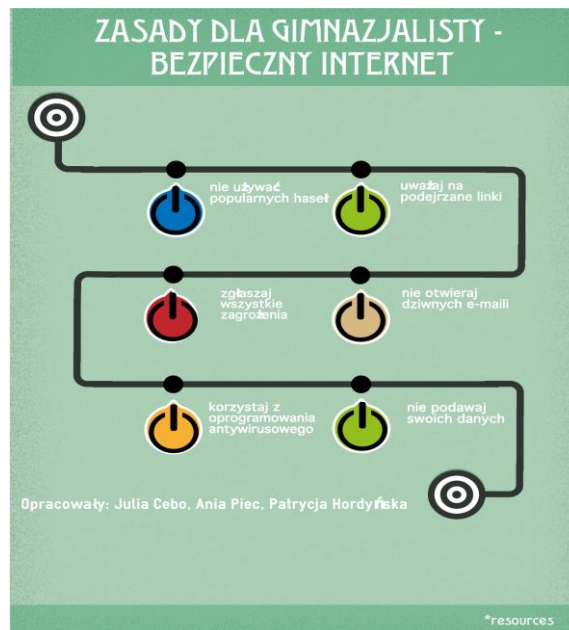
ZASADY DLA GIMNAZJALISTY - BEZPIECZNY INTERNET

nie używać popularnych haseł

uważaj na podejrzane linki

zgłaszaj wszystkie zagrożenia

nie otwieraj dziwnych e-maili

korzystaj z oprogramowania antywirusowego

nie podawaj swoich danych

Opracowały: Julia Cebo, Ania Piec, Patrycja Hordyńska

*resources